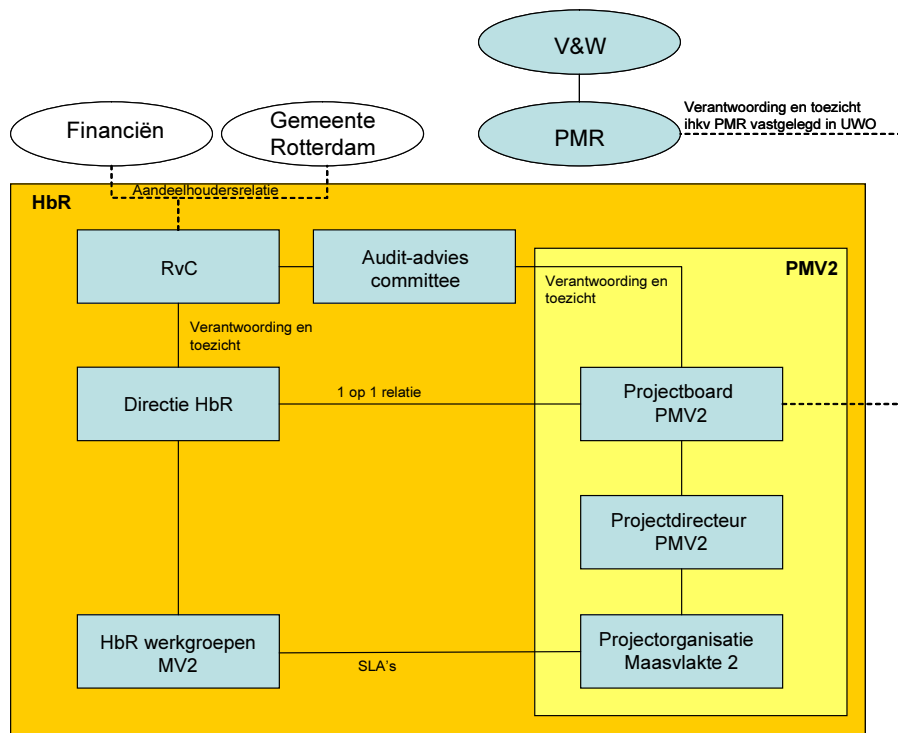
V&W

Financiën

Gemeente Rotterdam

PMR

Verantwoording en toezicht ihkv PMR vastgelegd in UWO

Aandeelhoudersrelatie

HbR

RvC

Audit-advies committee

PMV2

Verantwoording en toezicht

Verantwoording en toezicht

Directie HbR

1 op 1 relatie

Projectboard PMV2

Projectdirecteur PMV2

HbR werkgroepen MV2

SLA's

Projectorganisatie Maasvlakte 2